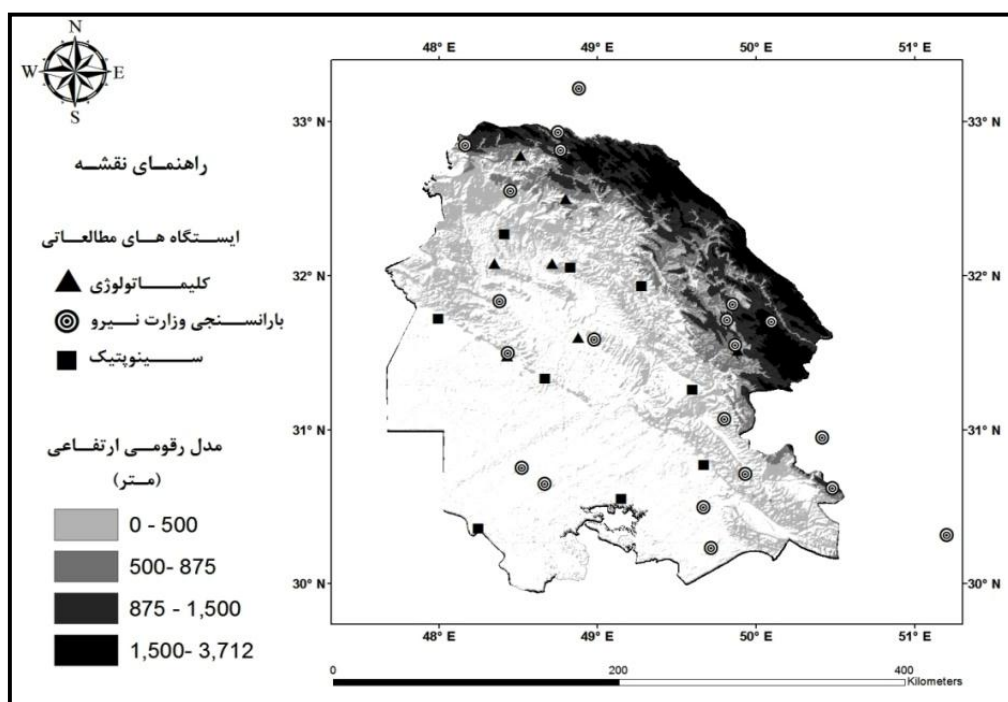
N
W E
S

راهنمـای نقشـه

ایســتگاه هـای مطالعـاتی

کلیمــــاتولوژی

بارانســنجی وزارت نــیرو

ســــینوپتیک

مدل رقومـی ارتفـاعی
(مــتر)

0 - 500
500- 875
875 - 1,500
1,500- 3,712

48° E
49° E
50° E
51° E

33° N
32° N
31° N
30° N

33° N
32° N
31° N
30° N

0
200
400
Kilometers